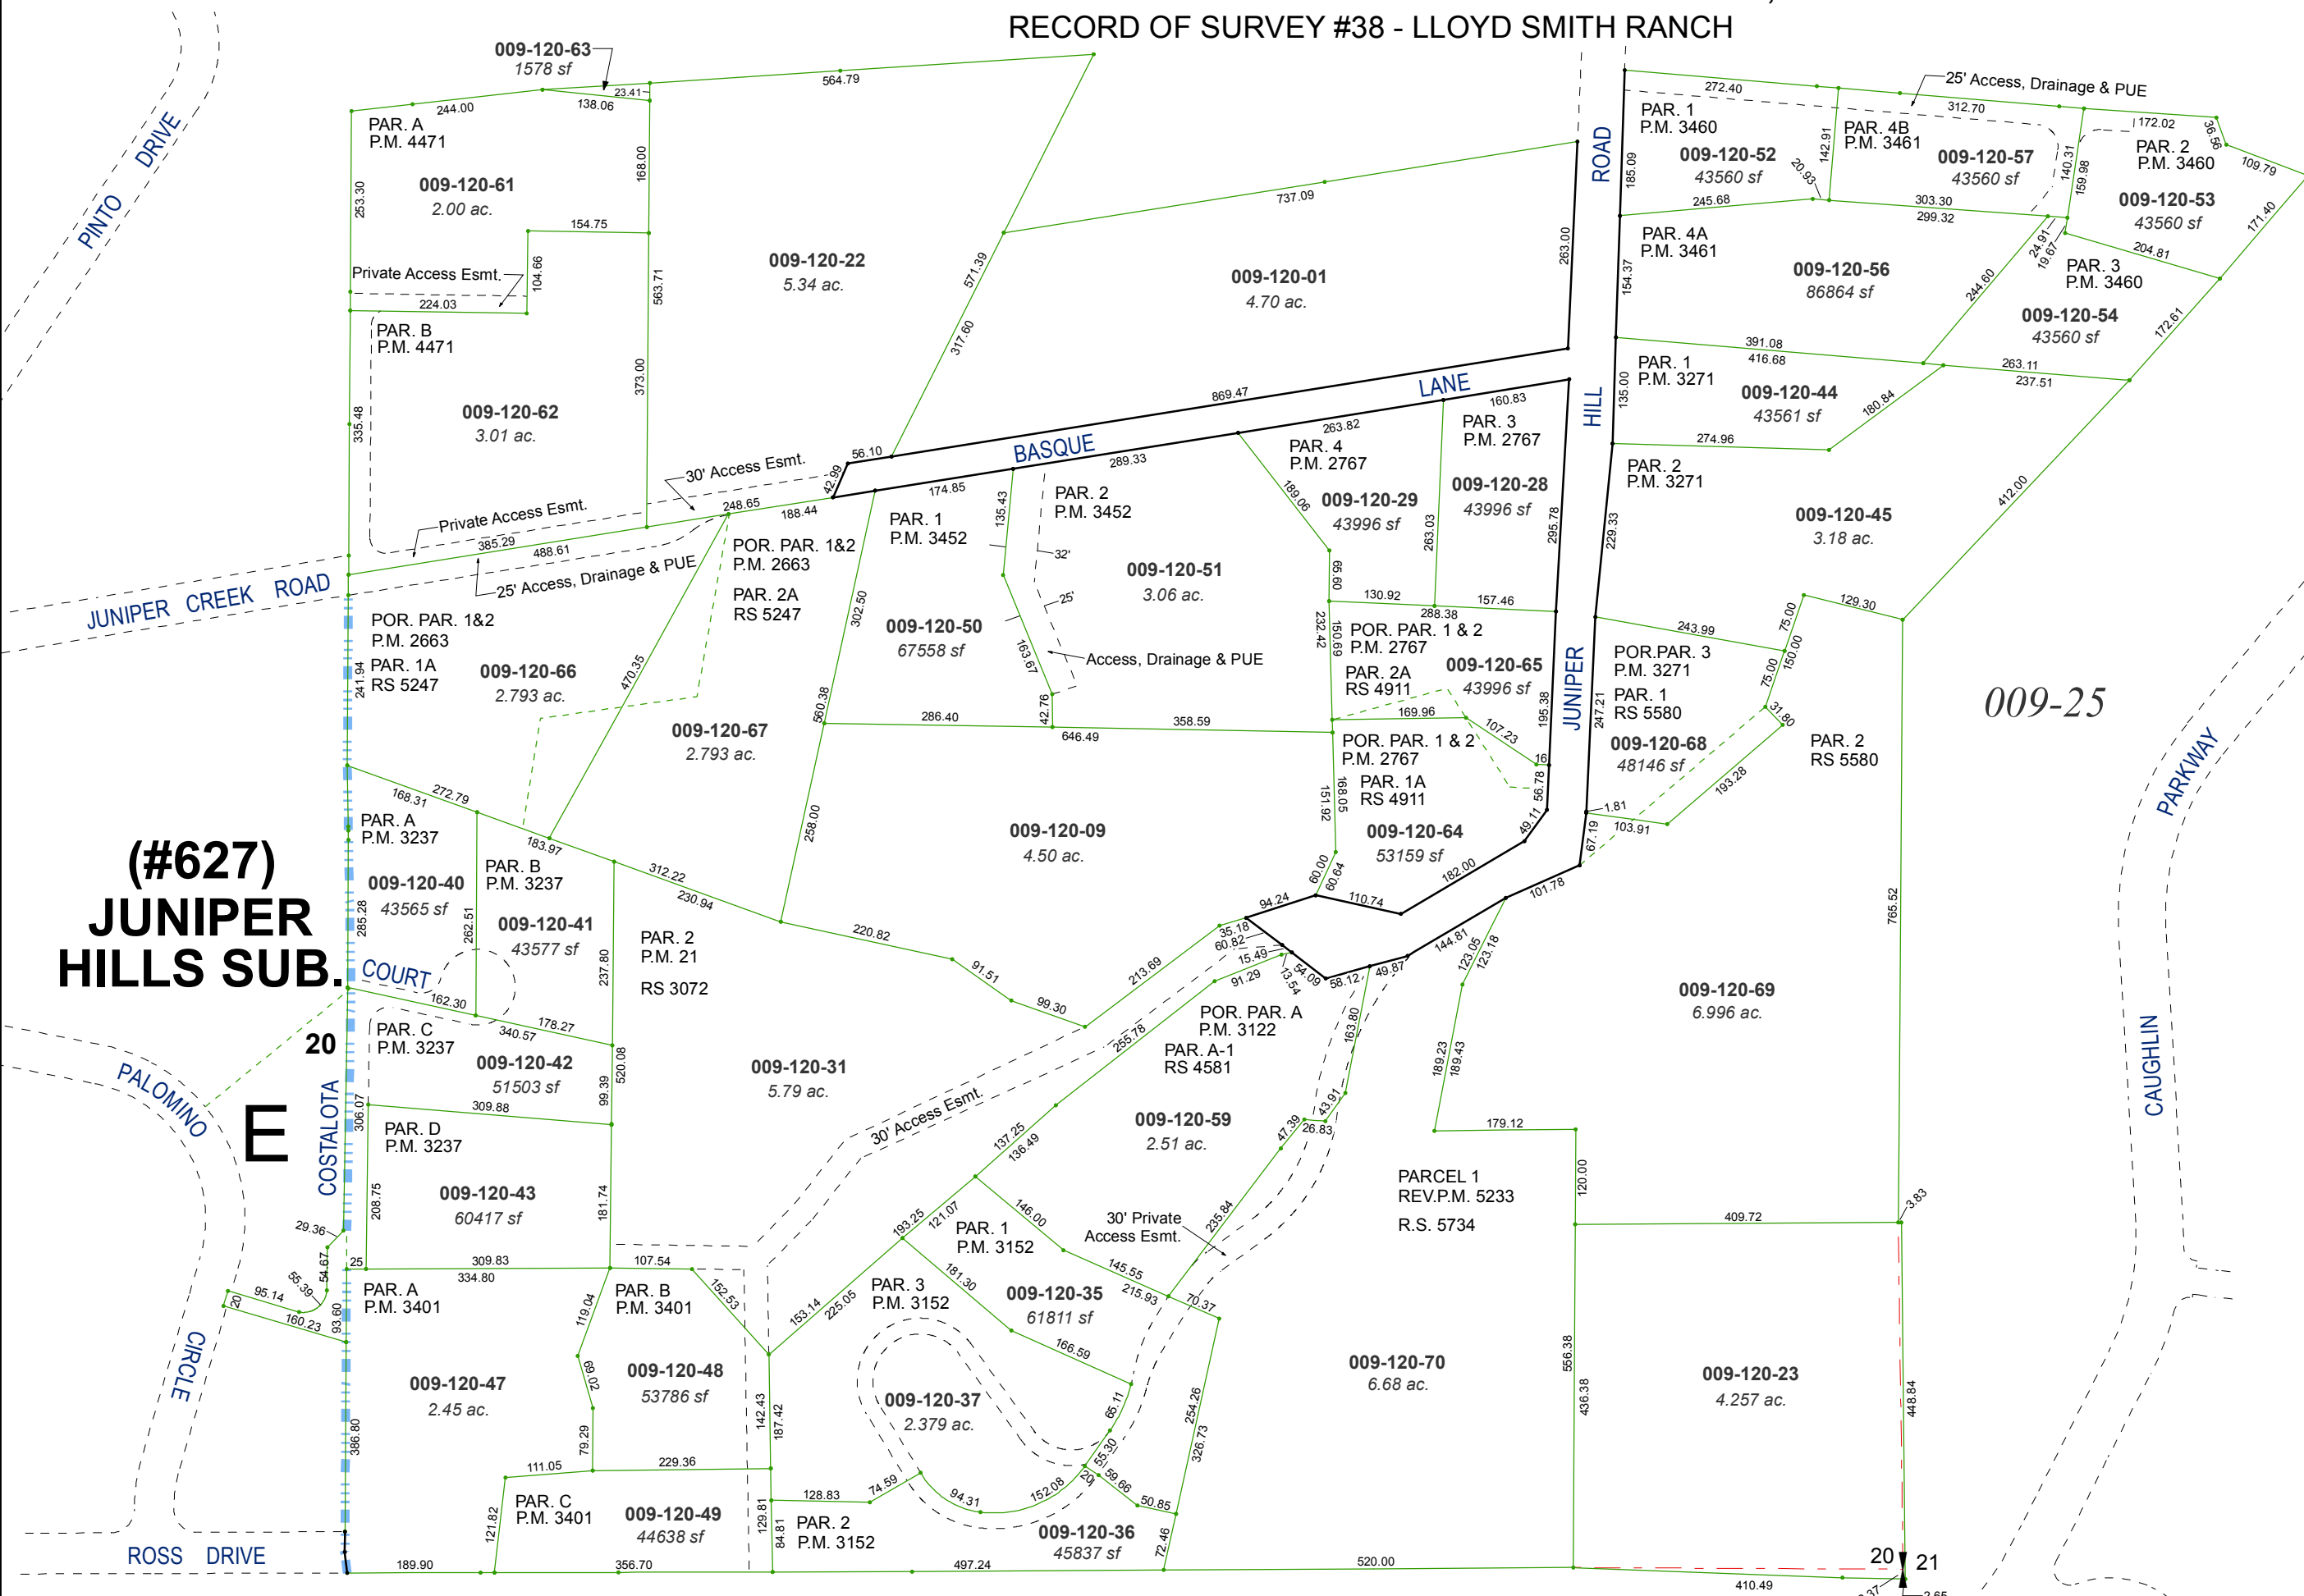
RECORD OF SURVEY #38 - LLOYD SMITH RANCH

PINTO DRIVE

009-120-63
1578 sf

PAR. A
P.M. 4471
009-120-61
2.00 ac.
Private Access Esmt.
PAR. B
P.M. 4471
009-120-62
3.01 ac.

009-120-22
5.34 ac.

009-120-01
4.70 ac.

PAR. 1
P.M. 3460
009-120-52
43560 sf
PAR. 4B
P.M. 3461
009-120-57
43560 sf
25' Access, Drainage & PUE
PAR. 2
P.M. 3460
009-120-53
43560 sf
PAR. 4A
P.M. 3461
009-120-56
86864 sf
PAR. 3
P.M. 3460
009-120-54
43560 sf
PAR. 1
P.M. 3271
009-120-44
43561 sf
PAR. 2
P.M. 3271
009-120-45
3.18 ac.

ROAD
HILL
JUNIPER
BASQUE
LANE

30' Access Esmt.
Private Access Esmt.
25' Access, Drainage & PUE
JUNIPER CREEK ROAD

POR. PAR. 1&2
P.M. 2663
PAR. 2A
RS 5247
PAR. 1
P.M. 3452
PAR. 2
P.M. 3452
009-120-51
3.06 ac.
PAR. 4
P.M. 2767
009-120-29
43996 sf
PAR. 3
P.M. 2767
009-120-28
43996 sf

POR. PAR. 1&2
P.M. 2663
PAR. 1A
RS 5247
009-120-66
2.793 ac.
009-120-50
67558 sf
Access, Drainage & PUE
POR. PAR. 1 & 2
P.M. 2767
PAR. 2A
RS 4911
009-120-65
43996 sf
POR.PAR. 3
P.M. 3271
PAR. 1
RS 5580
009-120-68
48146 sf
PAR. 2
RS 5580
009-25

009-120-67
2.793 ac.
POR. PAR. 1 & 2
P.M. 2767
PAR. 1A
RS 4911
009-120-64
53159 sf
009-120-09
4.50 ac.

(#627)
JUNIPER
HILLS SUB.

PAR. A
P.M. 3237
009-120-40
43565 sf
PAR. B
P.M. 3237
009-120-41
43577 sf
PAR. 2
P.M. 21
RS 3072
COURT

POR. PAR. A
P.M. 3122
PAR. A-1
RS 4581
009-120-69
6.996 ac.

PARKWAY
CAUGHLIN

20
PAR. C
P.M. 3237
009-120-42
51503 sf
009-120-31
5.79 ac.
30' Access Esmt.
009-120-59
2.51 ac.
PALOMINO
E
COSTALOTA
PAR. D
P.M. 3237
009-120-43
60417 sf
PARCEL 1
REV.P.M. 5233
R.S. 5734
PAR. 1
P.M. 3152
30' Private
Access Esmt.
PAR. A
P.M. 3401
PAR. B
P.M. 3401
PAR. 3
P.M. 3152
009-120-35
61811 sf
009-120-47
2.45 ac.
009-120-48
53786 sf
009-120-37
2.379 ac.
009-120-70
6.68 ac.
009-120-23
4.257 ac.
CIRCLE
PAR. C
P.M. 3401
009-120-49
44638 sf
PAR. 2
P.M. 3152
009-120-36
45837 sf
ROSS DRIVE
20
21

244.00 138.06 23.41 564.79 253.30 168.00 154.75 104.66 224.03 563.71 571.39 737.09 317.60 373.00 263.00 335.48 56.10 869.47 160.83 42.99 248.65 188.44 174.85 289.33 263.82 385.29 488.61 135.43 32' 25' 189.06 263.03 295.78 302.50 163.67 130.92 157.46 288.38 65.60 150.69 232.42 241.94 470.35 42.76 646.49 286.40 358.59 169.96 107.23 16 195.38 56.78 49.11 560.38 272.79 168.31 183.97 312.22 230.94 258.00 220.82 91.51 99.30 213.69 94.24 110.74 182.00 101.78 60.00 60.64 168.05 151.92 35.18 60.82 15.49 91.29 84.09 13.54 58.12 49.87 144.81 123.05 123.18 163.80 285.28 262.51 237.80 162.30 340.57 178.27 255.78 189.23 189.43 179.12 120.00 409.72 3.83 765.52 306.07 309.88 99.39 520.08 137.25 136.49 47.39 43.91 26.83 208.75 181.74 193.25 121.07 146.00 235.84 29.36 54.67 25 309.83 334.80 107.54 152.53 181.30 145.55 215.93 70.37 95.14 55.39 20 160.23 93.60 119.04 153.14 225.05 166.59 254.26 326.73 556.38 436.38 448.84 69.02 65.11 55.30 59.66 20 50.85 386.80 79.29 111.05 229.36 142.43 187.42 128.83 74.59 94.31 152.08 121.82 129.81 84.81 72.46 189.90 356.70 497.24 520.00 410.49 272.40 312.70 172.02 36.56 109.79 142.91 20.93 185.09 140.31 159.98 245.68 303.30 299.32 24.91 19.67 204.81 171.40 154.37 244.60 391.08 416.68 263.11 237.51 172.61 135.00 180.84 274.96 229.33 412.00 129.30 243.99 75.00 150.00 75.00 31.80 247.21 193.28 1.81 103.91 67.19 2.65